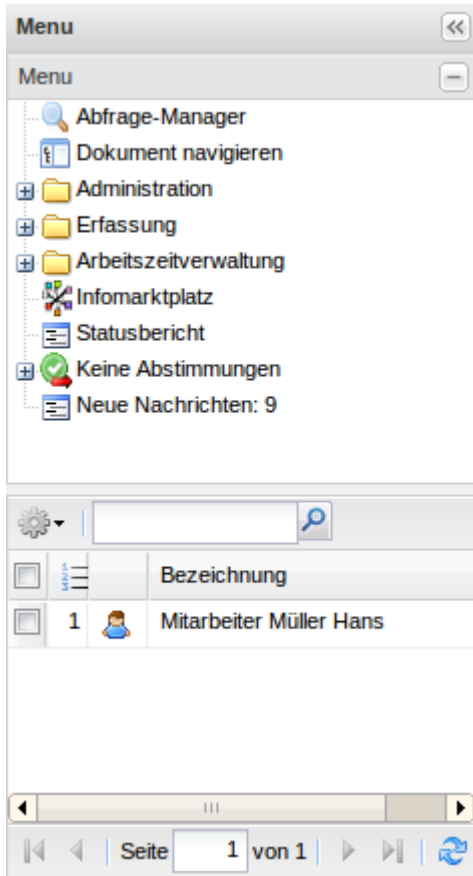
Menu

Menu

Abfrage-Manager
Dokument navigieren
Administration
Erfassung
Arbeitszeitverwaltung
Infomarktplatz
Statusbericht
Keine Abstimmungen
Neue Nachrichten: 9

| | | | Bezeichnung |
|---|---|---|---|
| | 1 | | Mitarbeiter Müller Hans |

Seite 1 von 1